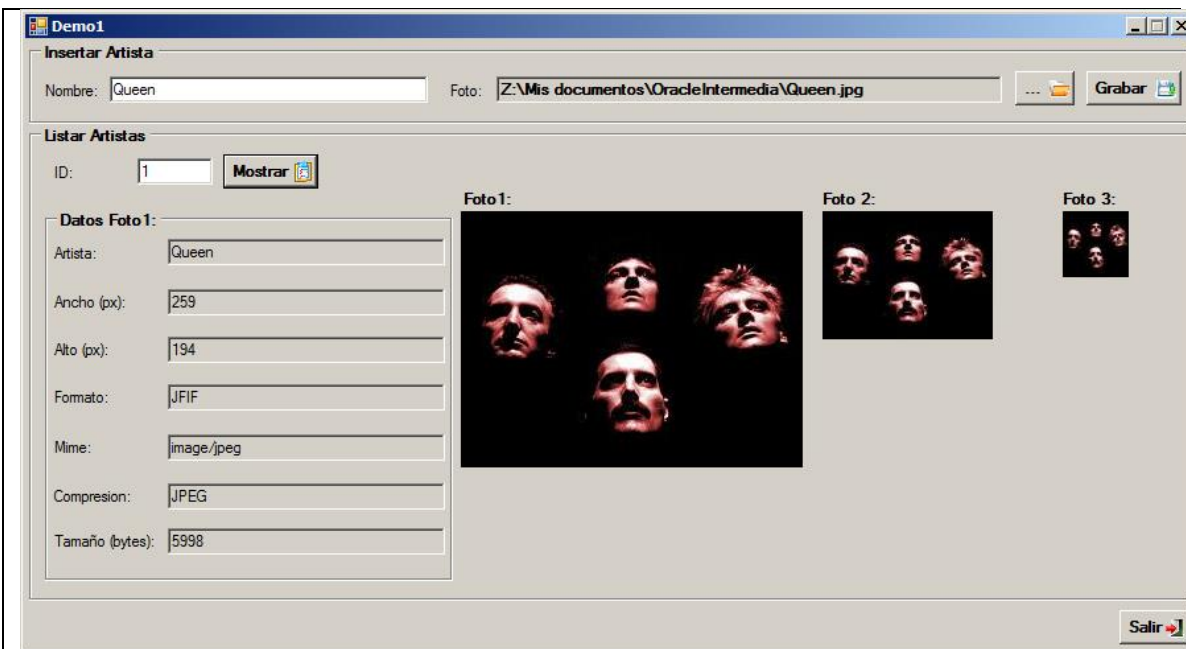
Demo1

Insertar Artista

Nombre: Queen

Foto: Z:\Mis documentos\OracleIntermedia\Queen.jpg

...

Grabar

Listar Artistas

ID: 1

Mostrar

Datos Foto1:

Artista: Queen

Ancho (px): 259

Alto (px): 194

Formato: JFIF

Mime: image/jpeg

Compresion: JPEG

Tamaño (bytes): 5998

Foto1:

Foto 2:

Foto 3:

Salir